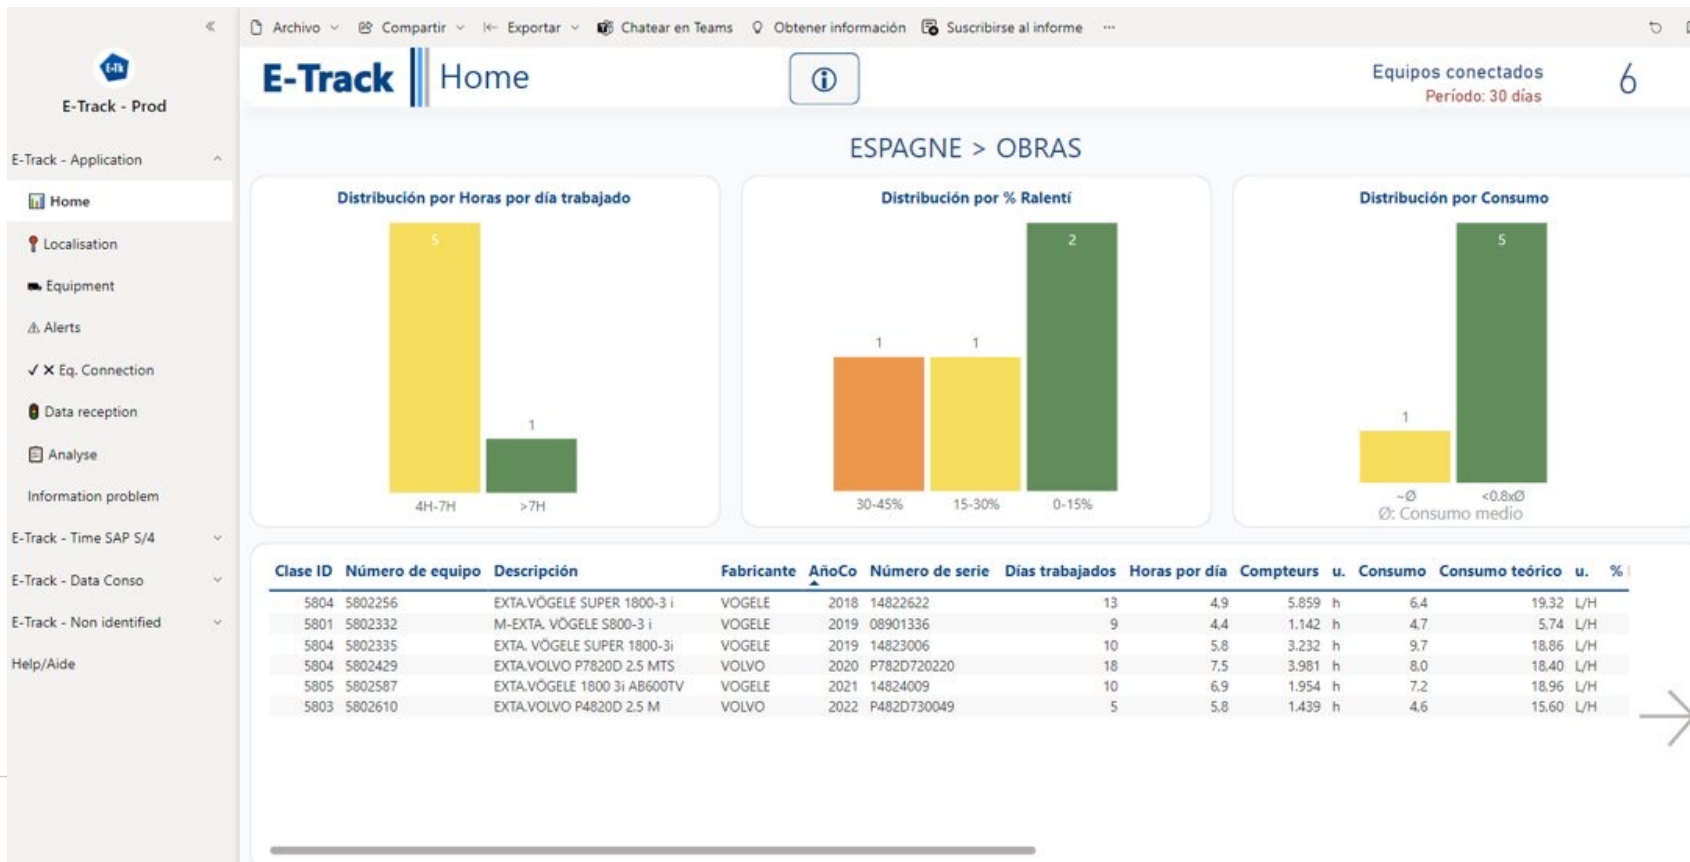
«

E-Track - Prod

E-Track - Application

Home

Localisation

Equipment

Alerts

✓ ✕ Eq. Connection

Data reception

Analyse

Information problem

E-Track - Time SAP S/4

E-Track - Data Conso

E-Track - Non identified

Help/Aide

Archivo | Compartir | Exportar | Chatear en Teams | Obtener información | Suscribirse al informe | ···

E-Track | Home

Equipos conectados
Período: 30 días
6

ESPAGNE > OBRAS

Distribución por Horas por día trabajado

5
1
4H-7H
>7H

Distribución por % Ralentí

1
1
2
30-45%
15-30%
0-15%

Distribución por Consumo

1
5
~Ø
<0.8xØ
Ø: Consumo medio

| Clase ID | Número de equipo | Descripción | Fabricante | AñoCo | Número de serie | Días trabajados | Horas por día | Compteurs | u. | Consumo | Consumo teórico | u. | % |
|---|---|---|---|---|---|---|---|---|---|---|---|---|---|
| 5804 | 5802256 | EXTA.VÖGELE SUPER 1800-3 i | VOGELE | 2018 | 14822622 | 13 | 4,9 | 5.859 | h | 6,4 | 19,32 | L/H | |
| 5801 | 5802332 | M-EXTA. VÖGELE S800-3 i | VOGELE | 2019 | 08901336 | 9 | 4,4 | 1.142 | h | 4,7 | 5,74 | L/H | |
| 5804 | 5802335 | EXTA. VÖGELE SUPER 1800-3i | VOGELE | 2019 | 14823006 | 10 | 5,8 | 3.232 | h | 9,7 | 18,86 | L/H | |
| 5804 | 5802429 | EXTA.VOLVO P7820D 2,5 MTS | VOLVO | 2020 | P782D720220 | 18 | 7,5 | 3.981 | h | 8,0 | 18,40 | L/H | |
| 5805 | 5802587 | EXTA.VÖGELE 1800 3i AB600TV | VOGELE | 2021 | 14824009 | 10 | 6,9 | 1.954 | h | 7,2 | 18,96 | L/H | |
| 5803 | 5802610 | EXTA.VOLVO P4820D 2,5 M | VOLVO | 2022 | P482D730049 | 5 | 5,8 | 1.439 | h | 4,6 | 15,60 | L/H | |